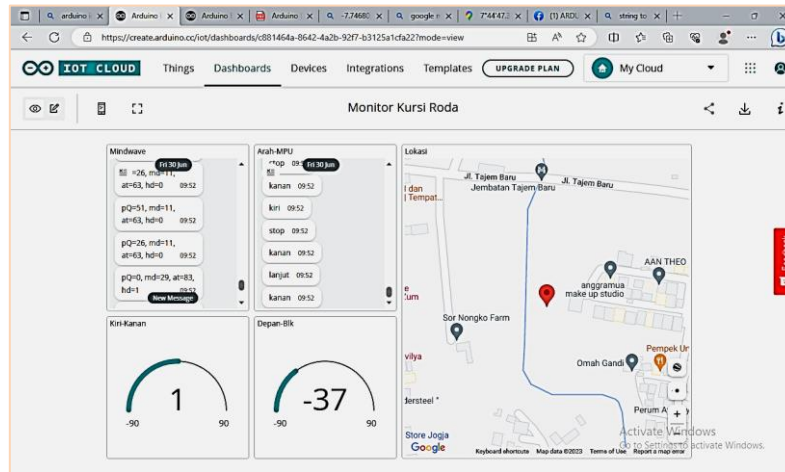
arduino | Arduino | Arduino | Arduino | -7.74680 | google | 7°44'47.2 | (1) ARDU | string to

https://create.arduino.cc/iot/dashboards/c881464a-8642-4a2b-92f7-b3125a1cfa22?mode=view

IOT CLOUD Things Dashboards Devices Integrations Templates UPGRADE PLAN My Cloud

Monitor Kursi Roda

Mindwave
Fri 30 Jun
=26, md=11, at=63, hd=0 09:52
pQ=51, md=11, at=63, hd=0 09:52
pQ=26, md=11, at=63, hd=0 09:52
pQ=0, md=29, at=83, hd=1 09:52
New Message

Arah-MPU
stop 09:52
Fri 30 Jun
kanan 09:52
kiri 09:52
stop 09:52
kanan 09:52
lanjut 09:52
kanan 09:52

Lokasi
Jl. Tajem Baru
Jembatan Tajem Baru
Jl. Tajem Baru
l dan
l Tempat...
AAN THEO
anggramua make up studio
Sor Nongko Farm
Pempek Ur
Omah Gandi
vilya
dersteel *
Perum A
Store Jogja
Google
Keyboard shortcuts Map data ©2023 Terms of Use Report a map error

Kiri-Kanan
1
-90 90

Depan-Blk
-37
-90 90

Activate Windows
Go to Settings to activate Windows.